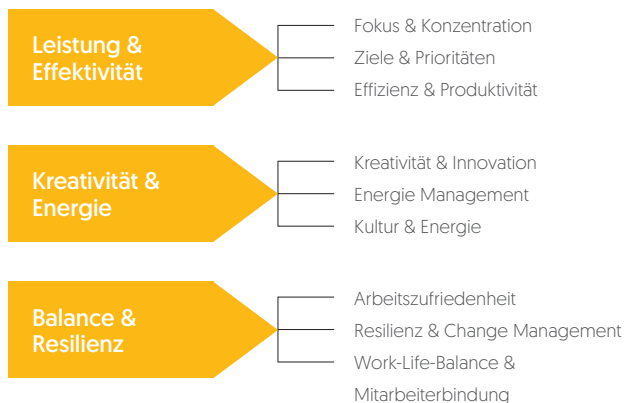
Leistung & Effektivität

Fokus & Konzentration
Ziele & Prioritäten
Effizienz & Produktivität

Kreativität & Energie

Kreativität & Innovation
Energie Management
Kultur & Energie

Balance & Resilienz

Arbeitszufriedenheit
Resilienz & Change Management
Work-Life-Balance & Mitarbeiterbindung